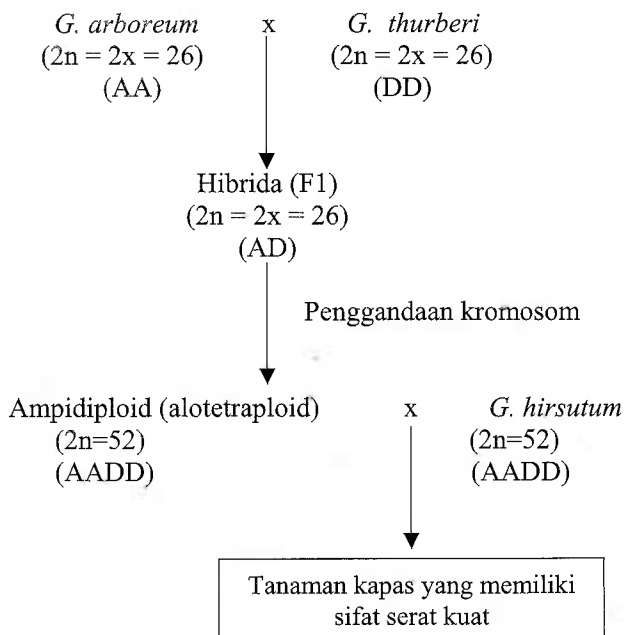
G. arboreum x G. thurberi
(2n = 2x = 26) (2n = 2x = 26)
(AA) (DD)

Hibrida (F1)
(2n = 2x = 26)
(AD)

Penggandaan kromosom

Ampidiploid (alotetraploid) x G. hirsutum
(2n=52) (2n=52)
(AADD) (AADD)

Tanaman kapas yang memiliki sifat serat kuat